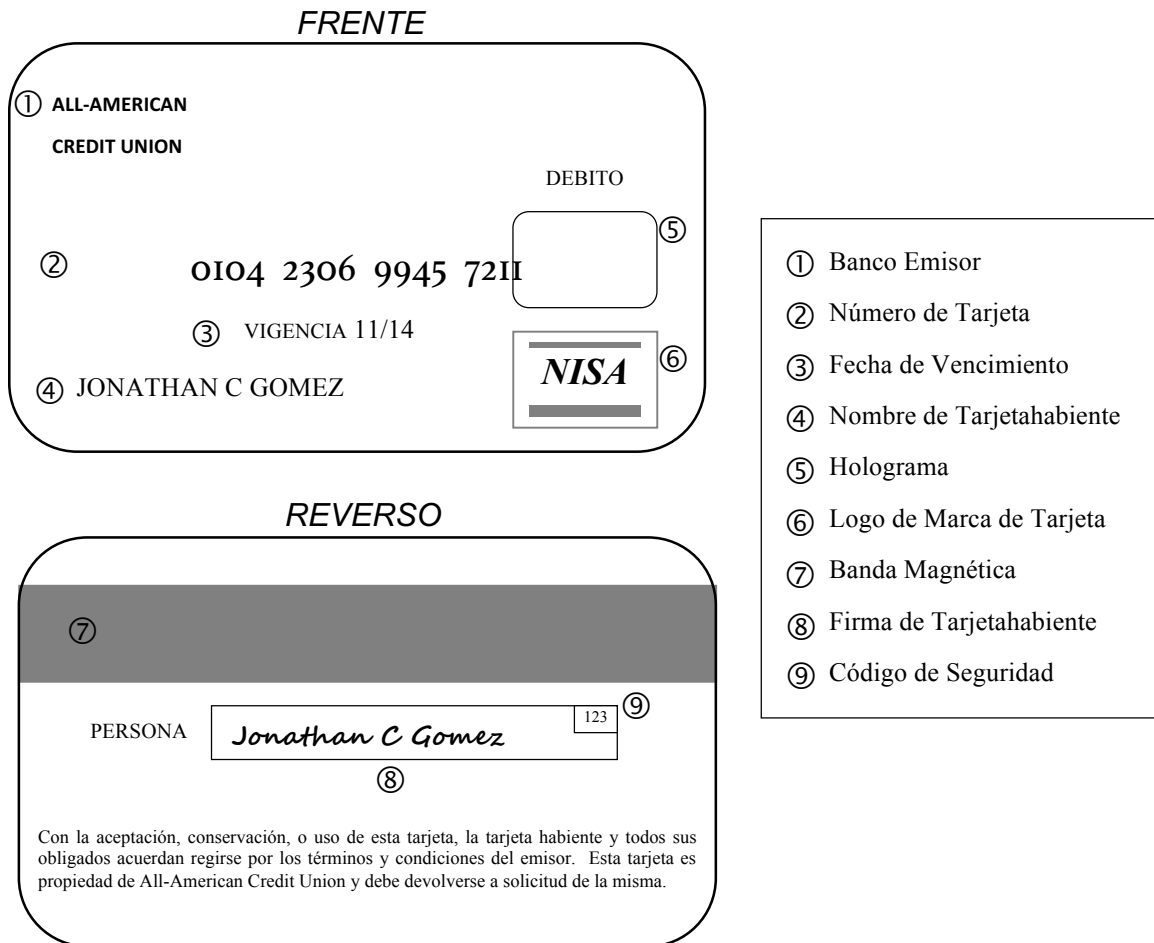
FRENTE

① ALL-AMERICAN
CREDIT UNION

DEBITO

② 0104 2306 9945 7211 ⑤

③ VIGENCIA 11/14

④ JONATHAN C GOMEZ

NISA ⑥

REVERSO

⑦

PERSONA Jonathan C Gomez 123 ⑨

⑧

Con la aceptación, conservación, o uso de esta tarjeta, la tarjeta habiente y todos sus obligados acuerdan regirse por los términos y condiciones del emisor. Esta tarjeta es propiedad de All-American Credit Union y debe devolverse a solicitud de la misma.

① Banco Emisor
② Número de Tarjeta
③ Fecha de Vencimiento
④ Nombre de Tarjetahabiente
⑤ Holograma
⑥ Logo de Marca de Tarjeta
⑦ Banda Magnética
⑧ Firma de Tarjetahabiente
⑨ Código de Seguridad